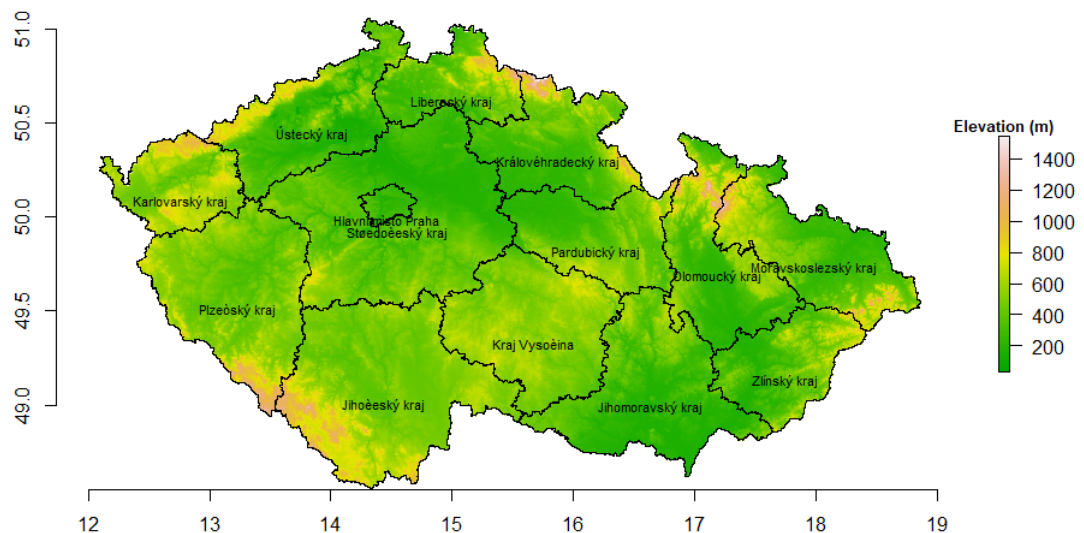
51.0
50.5
50.0
49.5
49.0

Liberecký kraj
Ústecký kraj
Královéhradecký kraj
Karlovarský kraj
Hlavní město Praha
Støedoèeský kraj
Pardubický kraj
Olomoucký kraj
Moravskoslezský kraj
Plzeòský kraj
Kraj Vysoèina
Zlínský kraj
Jihoèeský kraj
Jihomoravský kraj

12 13 14 15 16 17 18 19

Elevation (m)
1400
1200
1000
800
600
400
200